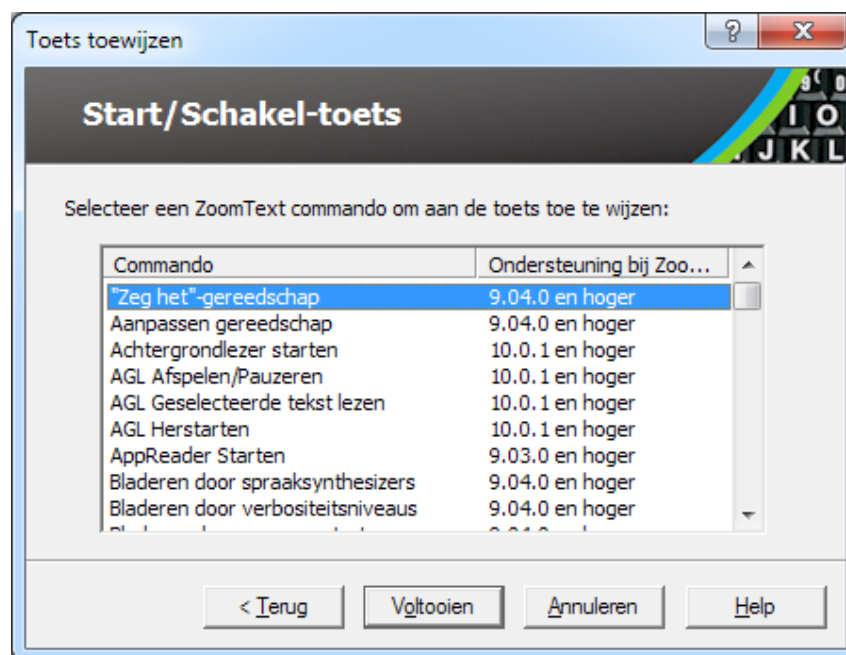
Toets toewijzen

?

X

Start/Schakel-toets

9 0

I O

J K L

Selecteer een ZoomText commando om aan de toets toe te wijzen:

| Commando | Ondersteuning bij Zoo... |
|---|---|
| "Zeg het"-gereedschap | 9.04.0 en hoger |
| Aanpassen gereedschap | 9.04.0 en hoger |
| Achtergrondlezer starten | 10.0.1 en hoger |
| AGL Afspelen/Pauzeren | 10.0.1 en hoger |
| AGL Geselecteerde tekst lezen | 10.0.1 en hoger |
| AGL Herstarten | 10.0.1 en hoger |
| AppReader Starten | 9.03.0 en hoger |
| Bladeren door spraaksynthesizers | 9.04.0 en hoger |
| Bladeren door verbositeitsniveaus | 9.04.0 en hoger |
| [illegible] | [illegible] |

< Terug

Voltooien

Annuleren

Help